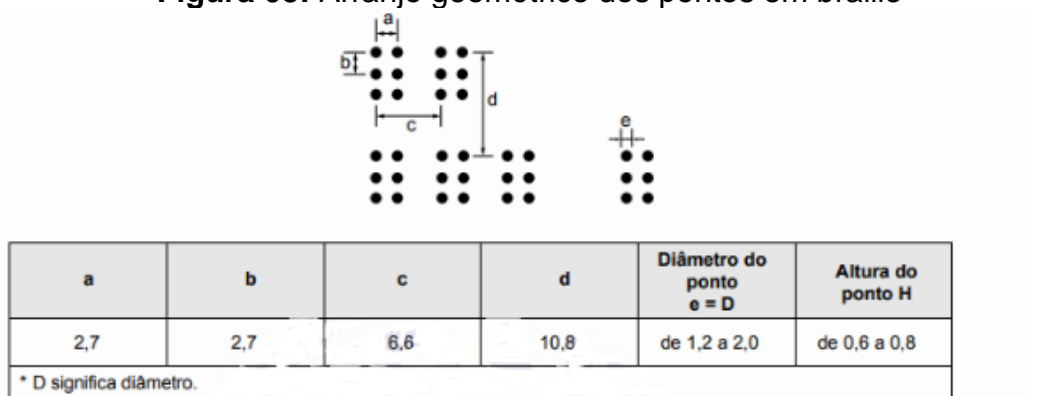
**Figura 09:** Arranjo geométrico dos pontos em braille

a
b
d
c
e

| a | b | c | d | Diâmetro do ponto e = D | Altura do ponto H |
|---|---|---|---|---|---|
| 2,7 | 2,7 | 6,6 | 10,8 | de 1,2 a 2,0 | de 0,6 a 0,8 |

* D significa diâmetro.